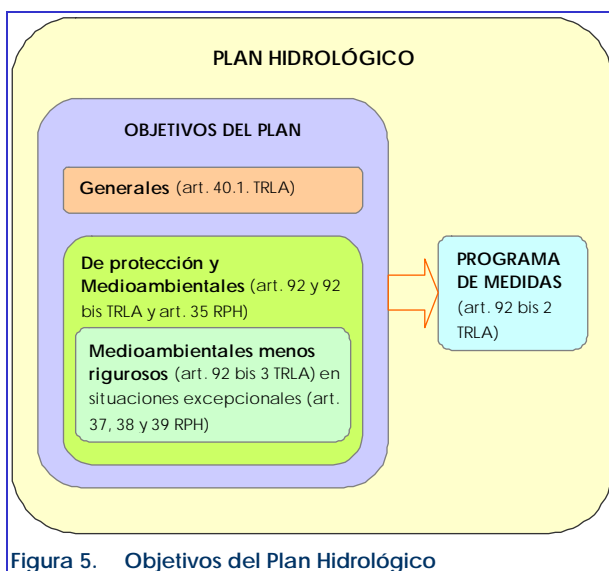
PLAN HIDROLÓGICO

OBJETIVOS DEL PLAN

Generales (art. 40.1. TRLA)

De protección y Medioambientales (art. 92 y 92 bis TRLA y art. 35 RPH)

Medioambientales menos rigurosos (art. 92 bis 3 TRLA) en situaciones excepcionales (art. 37, 38 y 39 RPH)

PROGRAMA DE MEDIDAS (art. 92 bis 2 TRLA)

Figura 5. Objetivos del Plan Hidrológico